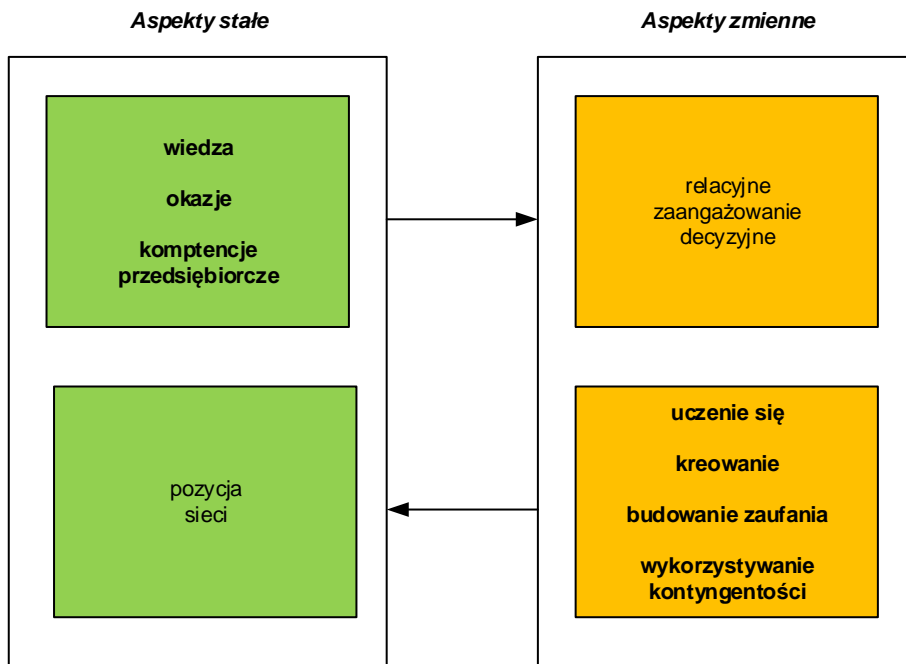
Aspekty stałe

wiedza

okazje

komptencje przedsiębiorcze

pozycja sieci

Aspekty zmienne

relacyjne zaangażowanie decyzyjne

uczenie się

kreowanie

budowanie zaufania

wykorzystywanie kontyngentości